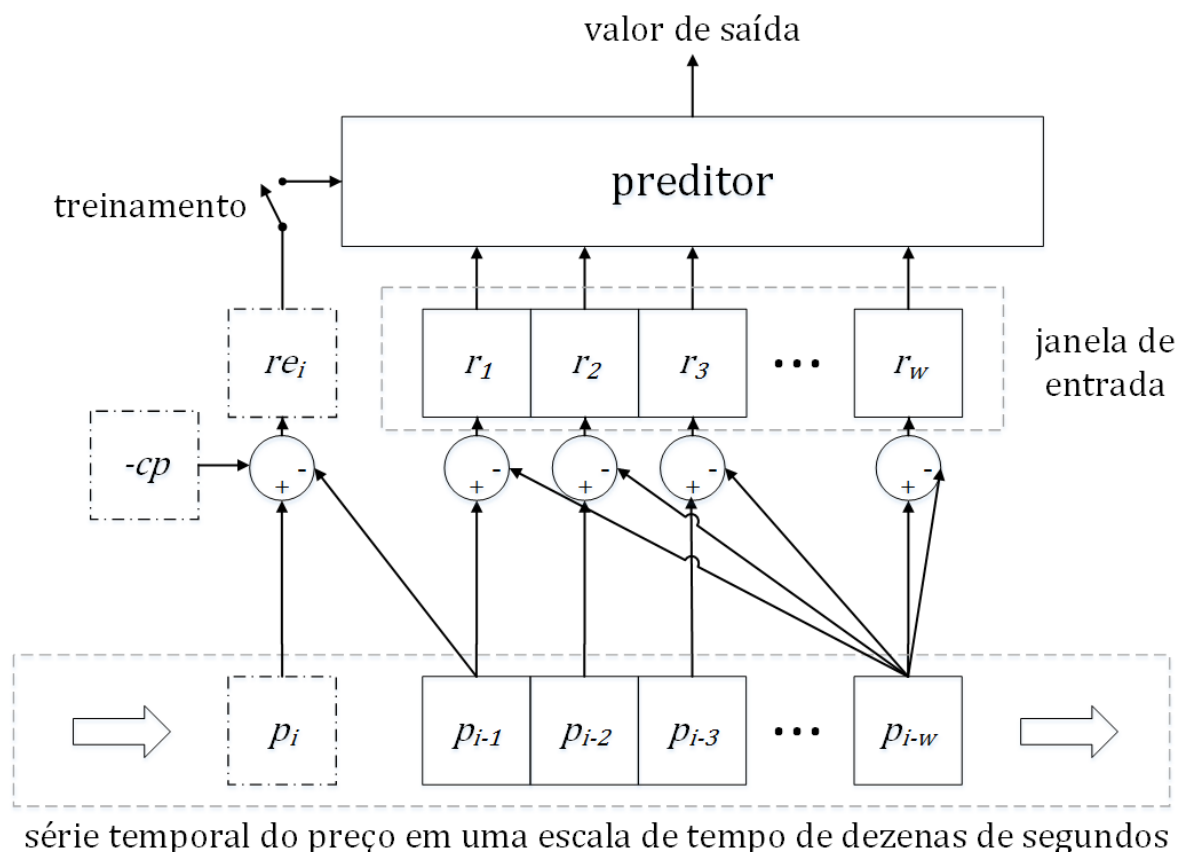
valor de saída

treinamento

preditor

$re_i$

$r_1$ $r_2$ $r_3$ ••• $r_w$

janela de entrada

$-cp$

- + - + - + - + - +

$p_i$

$p_{i-1}$ $p_{i-2}$ $p_{i-3}$ ••• $p_{i-w}$

série temporal do preço em uma escala de tempo de dezenas de segundos